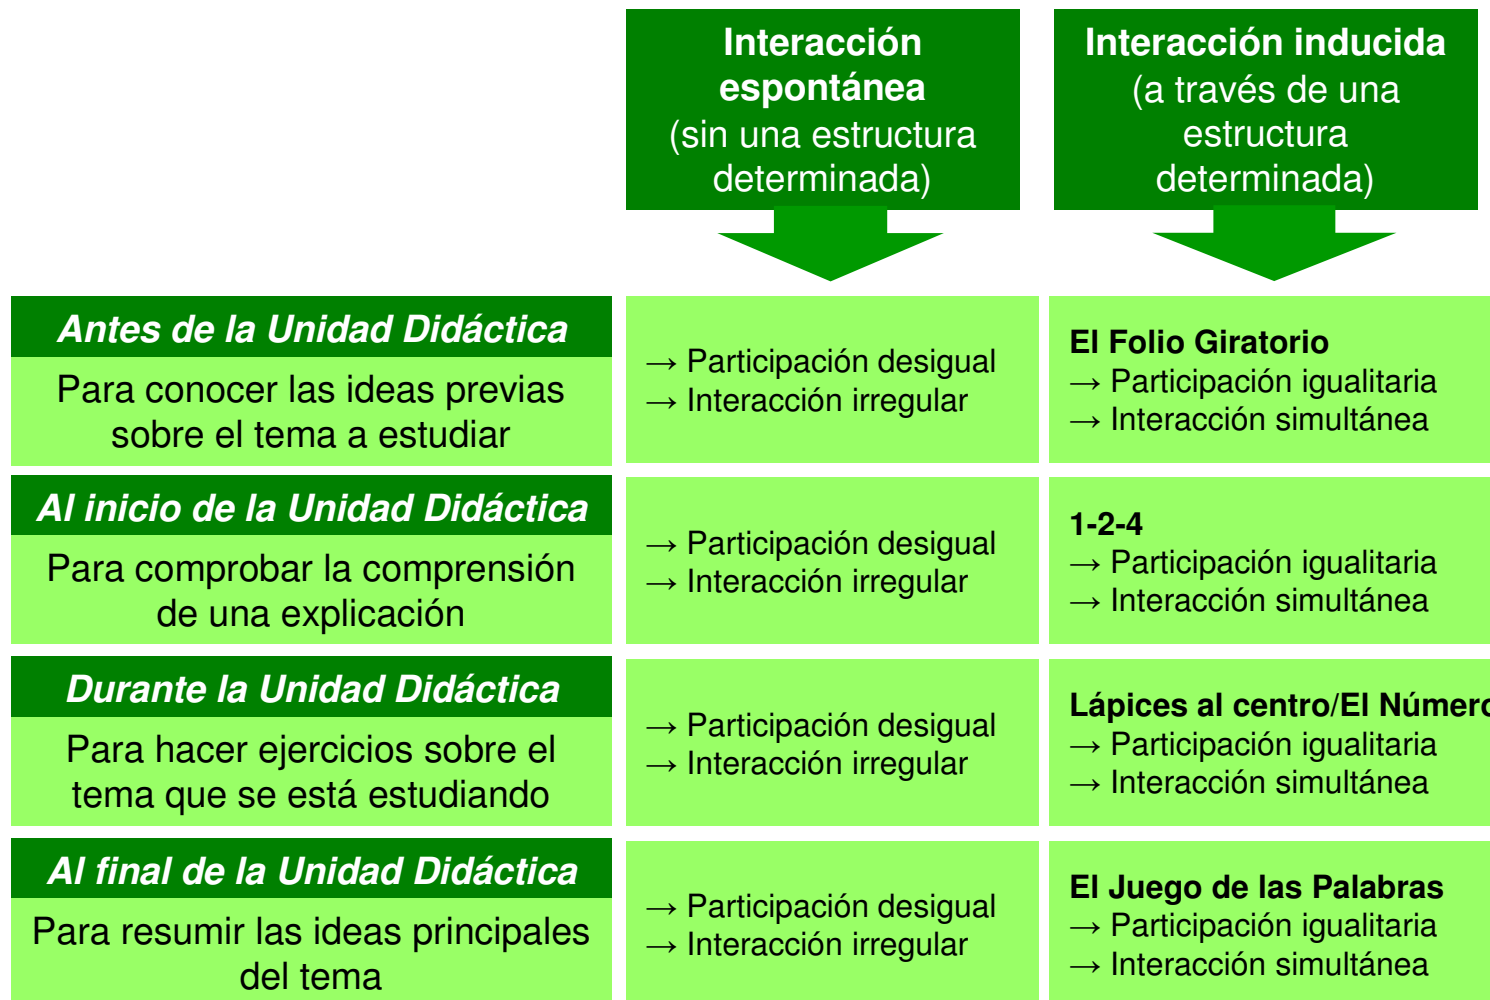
|  | **Interacción espontánea** (sin una estructura determinada) | **Interacción inducida** (a través de una estructura determinada) |
|---|---|---|
| ***Antes de la Unidad Didáctica*** Para conocer las ideas previas sobre el tema a estudiar | → Participación desigual → Interacción irregular | **El Folio Giratorio** → Participación igualitaria → Interacción simultánea |
| ***Al inicio de la Unidad Didáctica*** Para comprobar la comprensión de una explicación | → Participación desigual → Interacción irregular | **1-2-4** → Participación igualitaria → Interacción simultánea |
| ***Durante la Unidad Didáctica*** Para hacer ejercicios sobre el tema que se está estudiando | → Participación desigual → Interacción irregular | **Lápices al centro/El Númer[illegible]** → Participación igualitaria → Interacción simultánea |
| ***Al final de la Unidad Didáctica*** Para resumir las ideas principales del tema | → Participación desigual → Interacción irregular | **El Juego de las Palabras** → Participación igualitaria → Interacción simultánea |